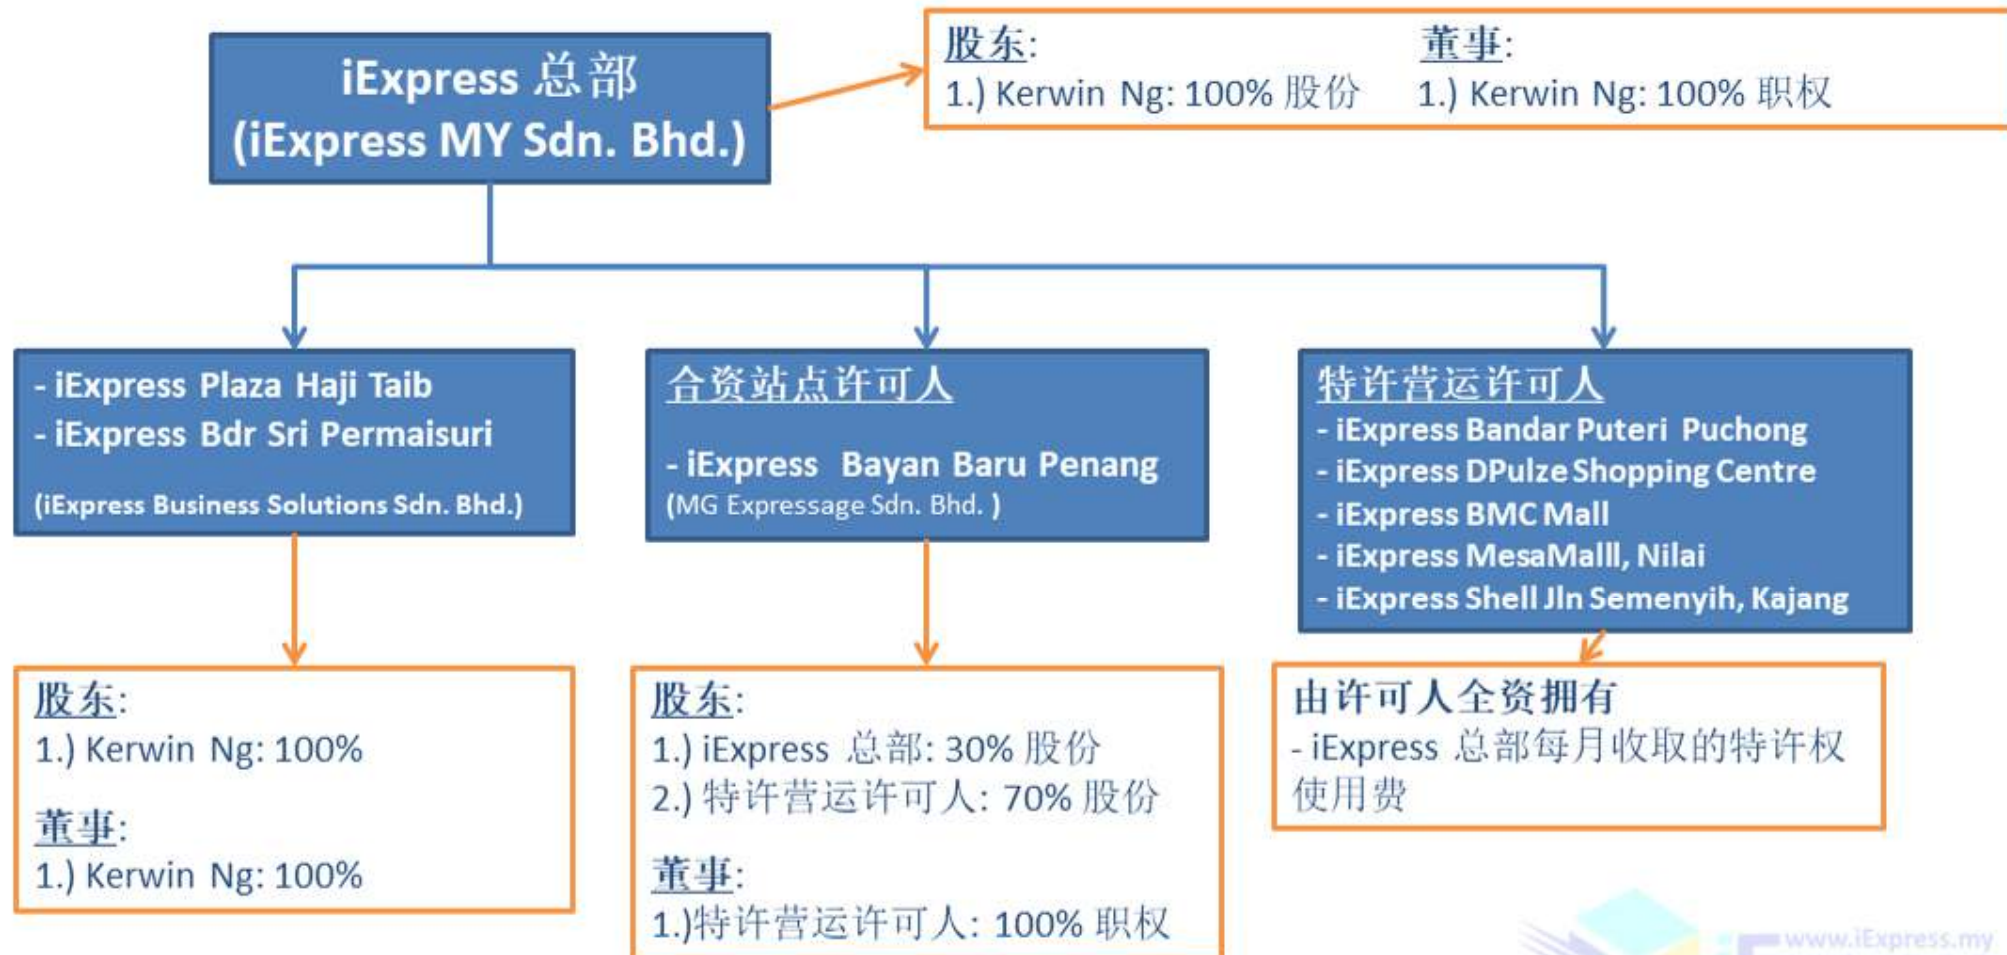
iExpress 总部
(iExpress MY Sdn. Bhd.)

股东:
1.) Kerwin Ng: 100% 股份

董事:
1.) Kerwin Ng: 100% 职权

- iExpress Plaza Haji Taib
- iExpress Bdr Sri Permaisuri
(iExpress Business Solutions Sdn. Bhd.)

股东:
1.) Kerwin Ng: 100%

董事:
1.) Kerwin Ng: 100%

合资站点许可人

- iExpress Bayan Baru Penang
(MG Expressage Sdn. Bhd. )

股东:
1.) iExpress 总部: 30% 股份
2.) 特许营运许可人: 70% 股份

董事:
1.)特许营运许可人: 100% 职权

特许营运许可人
- iExpress Bandar Puteri Puchong
- iExpress DPulze Shopping Centre
- iExpress BMC Mall
- iExpress MesaMalll, Nilai
- iExpress Shell Jln Semenyih, Kajang

由许可人全资拥有
- iExpress 总部每月收取的特许权使用费

www.iExpress.my